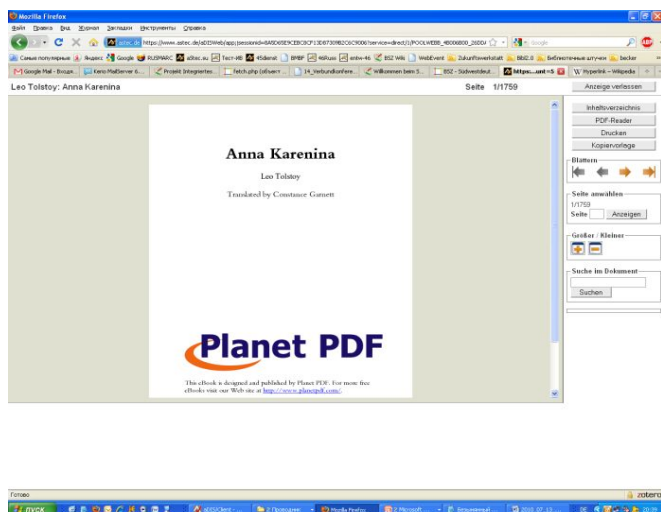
Mozilla Firefox

Файл Правка Вид Журнал Закладки Инструменты Справка

astec.de https://www.astec.de/aDISWeb/app;jsessionid=8A6D65E9CEBC8CF13D8730982C6C9006?service=direct/1/POOLWEBB_4B006B00_26DD/ Google

Самые популярные Яндекс Google RUSMARC aStec.eu Тест-HB 4Sdienst BPBF 46Russ entw-46 BSZ Wiki WebEvent Zukunftswerkstatt BBIS.8 Безопасность штучки Becker

Google Mail - Входя... Kerio MailServer 6... Projekt Integriertes... fetch.php (объект... 14_Verbundkonfere... Willkommen beim S... BSZ - Südwestdeut... https:...unt=5 W Hyperlink – Wikipedia

Leo Tolstoy: Anna Karenina

Seite 1/1759

Anzeige verlassen

Anna Karenina

Leo Tolstoy

Translated by Constance Garnett

Planet PDF

This eBook is designed and published by Planet PDF. For more free eBooks visit our Web site at http://www.planetpdf.com/.

Inhaltsverzeichnis

PDF-Reader

Drucken

Kopiervorlage

Blättern

Seite anwählen

1/1759

Seite

Anzeigen

Größer / Kleiner

Suche im Dokument

Suchen

Готово

zotero

пуск

aDISClient - ...

2 Проводник

Mozilla Firefox

2 Microsoft ...

Безымянный ...

2010_07_13 ...

DE

20:39